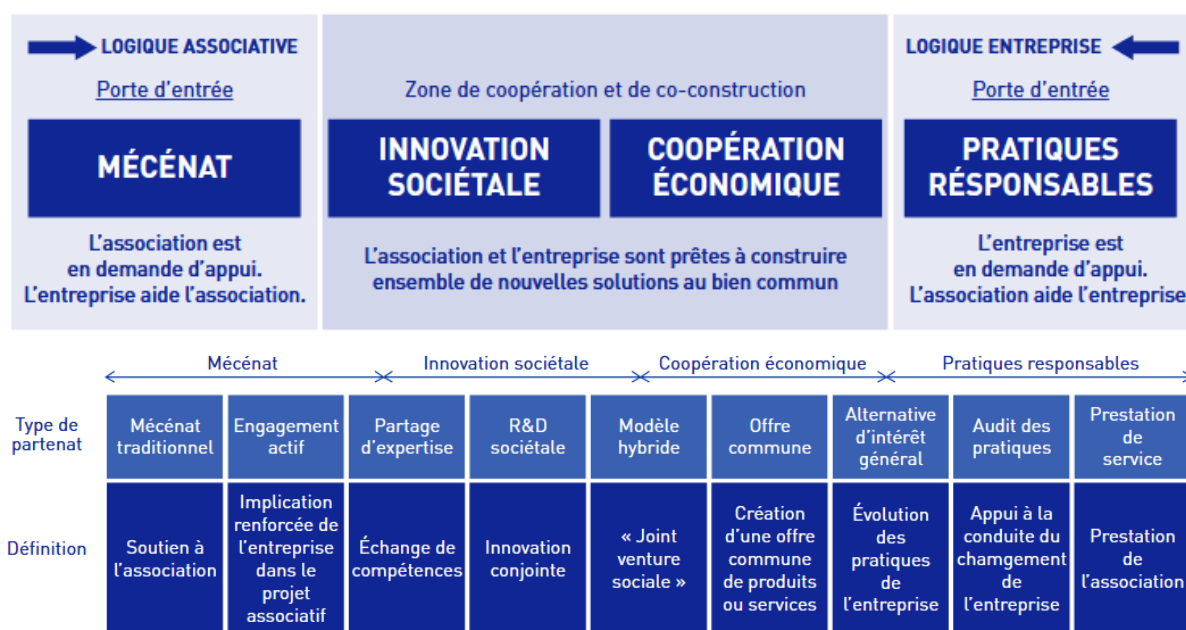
LOGIQUE ASSOCIATIVE

Porte d'entrée

MÉCÉNAT

L'association est en demande d'appui. L'entreprise aide l'association.

Zone de coopération et de co-construction

INNOVATION SOCIÉTALE

COOPÉRATION ÉCONOMIQUE

L'association et l'entreprise sont prêtes à construire ensemble de nouvelles solutions au bien commun

LOGIQUE ENTREPRISE

Porte d'entrée

PRATIQUES RÉSPONSABLES

L'entreprise est en demande d'appui. L'association aide l'entreprise

| | Mécénat | | Innovation sociétale | | Coopération économique | | Pratiques responsables | | |
|---|---|---|---|---|---|---|---|---|---|
| Type de partenat | Mécénat traditionnel | Engagement actif | Partage d'expertise | R&D sociétale | Modèle hybride | Offre commune | Alternative d'intérêt général | Audit des pratiques | Prestation de service |
| Définition | Soutien à l'association | Implication renforcée de l'entreprise dans le projet associatif | Échange de compétences | Innovation conjointe | « Joint venture sociale » | Création d'une offre commune de produits ou services | Évolution des pratiques de l'entreprise | Appui à la conduite du chamgement de l'entreprise | Prestation de l'association |